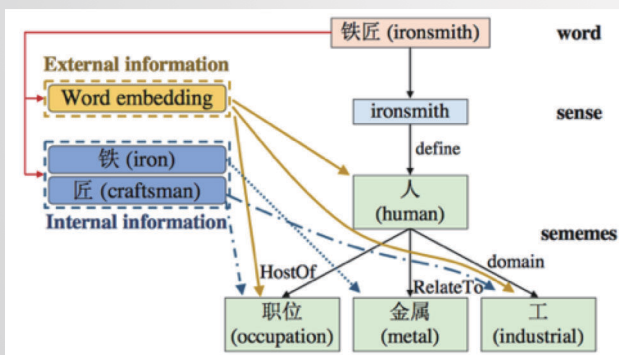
铁匠 (ironsmith)

word

External information

Word embedding

ironsmith

sense

define

铁 (iron)

匠 (craftsman)

Internal information

人
(human)

sememes

HostOf

RelateTo

domain

职位
(occupation)

金属
(metal)

工
(industrial)